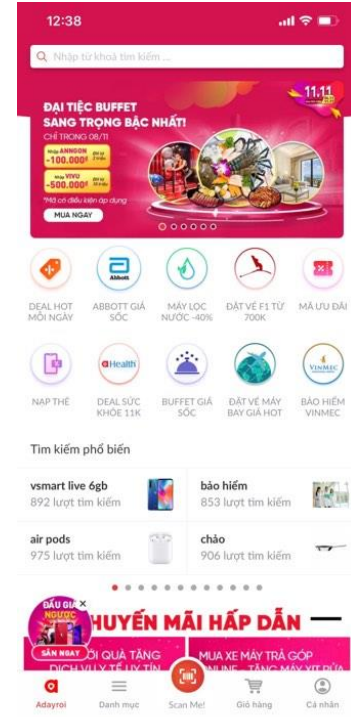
12:38

Nhập từ khoá tìm kiếm ...

11.11

ĐẠI TIỆC BUFFET SANG TRỌNG BẬC NHẤT!

CHỈ TRONG 08/11

Nhập ANNGON -100.000đ

Nhập VIVU -500.000đ

*Mã có điều kiện áp dụng

MUA NGAY

Abbott

DEAL HOT MỖI NGÀY

ABBOTT GIÁ SỐC

MÁY LỌC NƯỚC -40%

ĐẶT VÉ F1 TỪ 700K

MÃ ƯU ĐÃI

eHealth

VINMEC

NẠP THẺ

DEAL SỨC KHỎE 11K

BUFFET GIÁ SỐC

ĐẶT VÉ MÁY BAY GIÁ HOT

BẢO HIỂM VINMEC

Tìm kiếm phổ biến

vsmart live 6gb
892 lượt tìm kiếm

bảo hiểm
853 lượt tìm kiếm

air pods
975 lượt tìm kiếm

chảo
906 lượt tìm kiếm

ĐẤU GIÁ NGƯỢC

SĂN NGAY

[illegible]HUYẾN MÃI HẤP DẪN

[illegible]ỜI QUÀ TẶNG DỊCH VỤ Y TẾ UY TÍN

MUA XE MÁY TRẢ GÓP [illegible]

Adayroi

Danh mục

Scan Me!

Giỏ hàng

Cá nhân